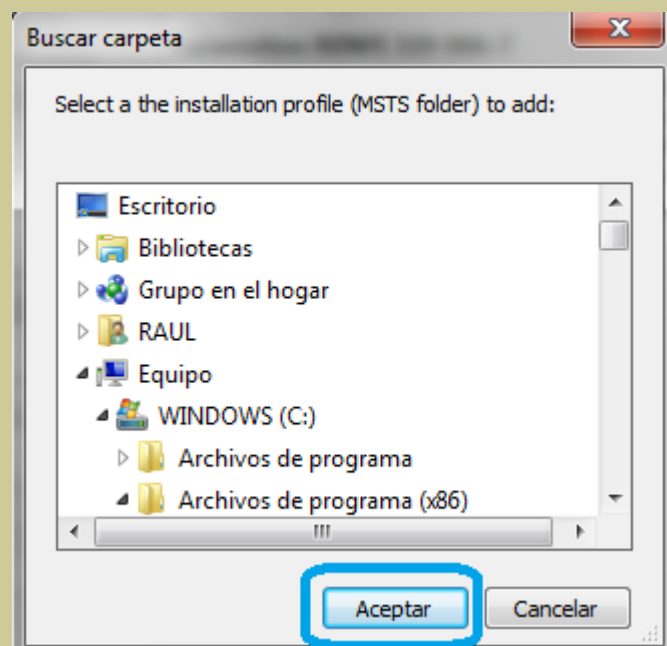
Buscar carpeta

Select a the installation profile (MSTS folder) to add:

Escritorio
Bibliotecas
Grupo en el hogar
RAUL
Equipo
WINDOWS (C:)
Archivos de programa
Archivos de programa (x86)

Aceptar
Cancelar